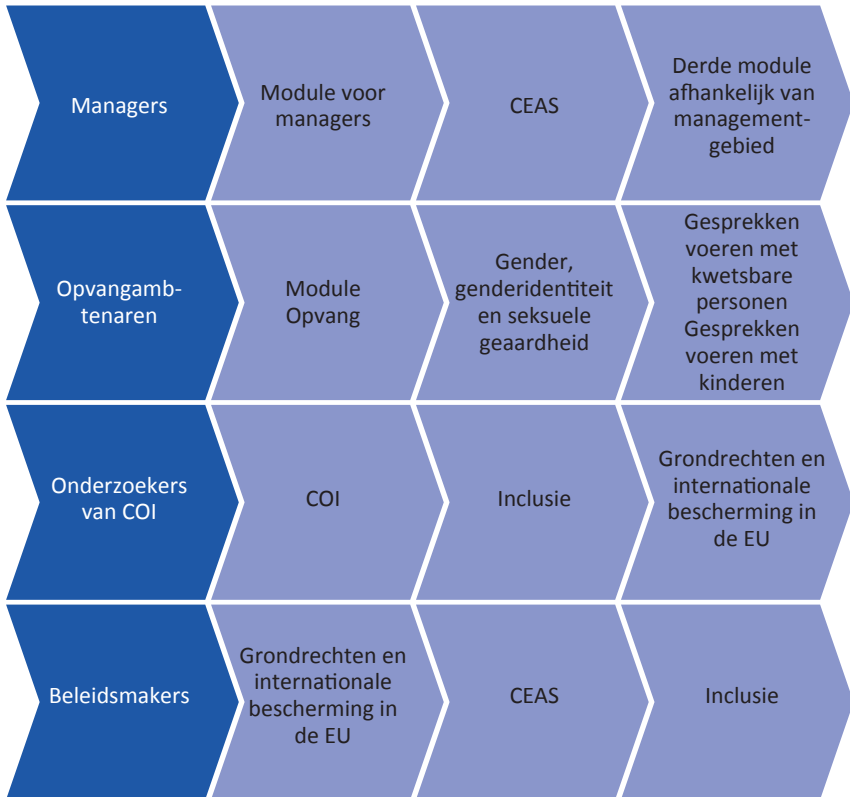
| | | | |
|---|---|---|---|
| Managers | Module voor managers | CEAS | Derde module afhankelijk van management-gebied |
| Opvangambtenaren | Module Opvang | Gender, genderidentiteit en seksuele geaardheid | Gesprekken voeren met kwetsbare personen Gesprekken voeren met kinderen |
| Onderzoekers van COI | COI | Inclusie | Grondrechten en internationale bescherming in de EU |
| Beleidsmakers | Grondrechten en internationale bescherming in de EU | CEAS | Inclusie |